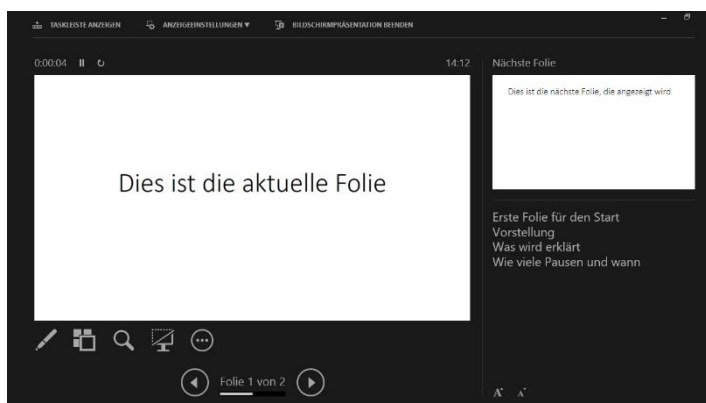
TASKLEISTE ANZEIGEN ANZEIGEEINSTELLUNGEN ▾ BILDSCHIRMPRÄSENTATION BEENDEN

0:00:04 14:12

Dies ist die aktuelle Folie

Nächste Folie

Dies ist die nächste Folie, die angezeigt wird

Erste Folie für den Start
Vorstellung
Was wird erklärt
Wie viele Pausen und wann

Folie 1 von 2

A A